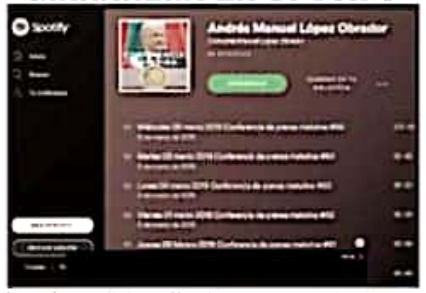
Spotify

Inicio

Buscar

Tu biblioteca

Andrés Manuel López Obrador

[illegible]

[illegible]

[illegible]

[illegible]

01 Miércoles 20 marzo 2019 Conferencia de prensa matutina #82

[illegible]

02 Martes 19 marzo 2019 Conferencia de prensa matutina #81

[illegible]

03 Lunes 18 marzo 2019 Conferencia de prensa matutina #80

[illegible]

04 Viernes 15 marzo 2019 Conferencia de prensa matutina #79

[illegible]

05 Jueves 14 marzo 2019 Conferencia de prensa matutina #78

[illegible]

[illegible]

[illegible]